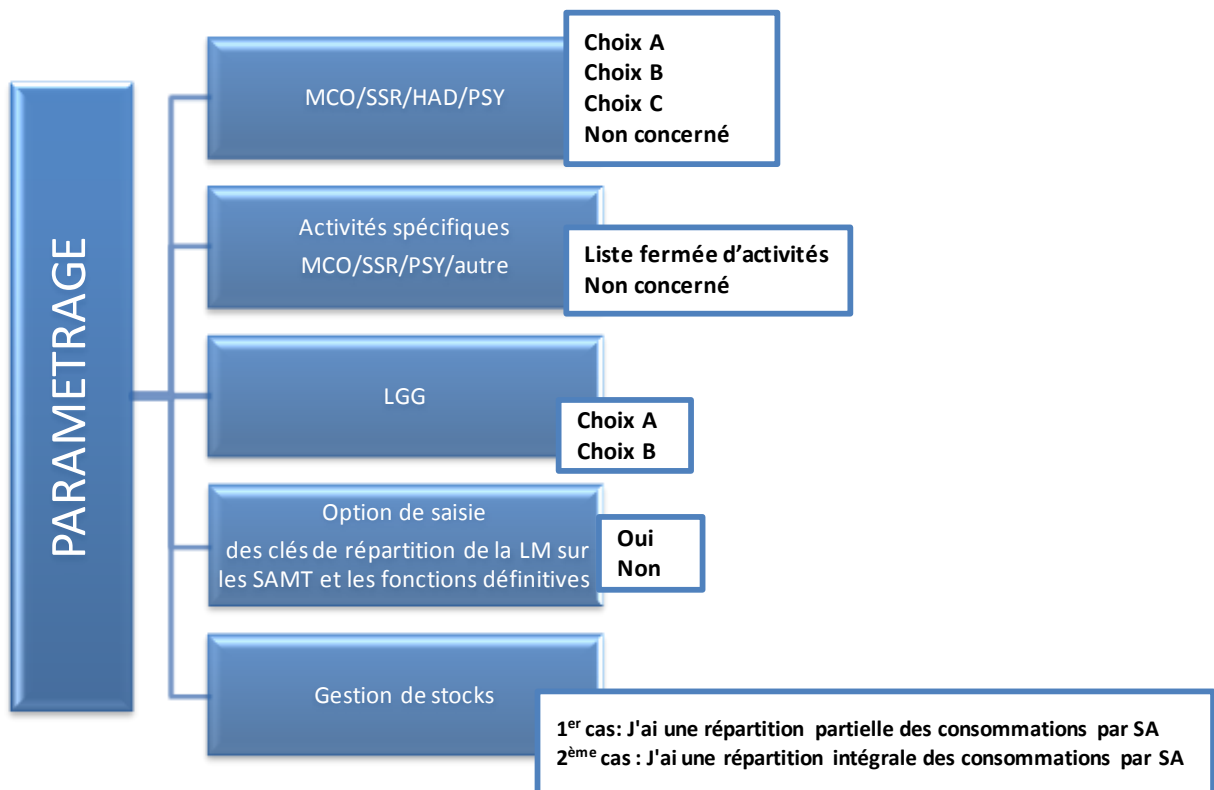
PARAMETRAGE

MCO/SSR/HAD/PSY

Choix A
Choix B
Choix C
Non concerné

Activités spécifiques
MCO/SSR/PSY/autre

Liste fermée d'activités
Non concerné

LGG

Choix A
Choix B

Option de saisie
des clés de répartition de la LM sur les SAMT et les fonctions définitives

Oui
Non

Gestion de stocks

1$^{er}$ cas: J'ai une répartition partielle des consommations par SA
2$^{ème}$ cas : J'ai une répartition intégrale des consommations par SA